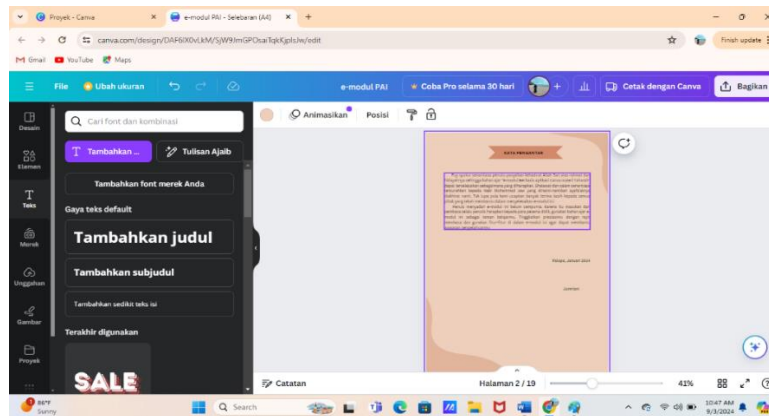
Proyek - Canva
e-modul PAI - Selebaran (A4)
canva.com/design/DAF6lX0vLkM/SjW9ImGPOsaiTqkKjpIsIw/edit
Finish update
Gmail YouTube Maps

File Ubah ukuran e-modul PAI Coba Pro selama 30 hari Cetak dengan Canva Bagikan

Desain
Elemen
Teks
Merek
Unggahan
Gambar
Proyek

Cari font dan kombinasi
Tambahkan ... Tulisan Ajaib
Tambahkan font merek Anda
Gaya teks default
Tambahkan judul
Tambahkan subjudul
Tambahkan sedikit teks isi
Terakhir digunakan
SALE

Animasikan Posisi

KATA PENGANTAR

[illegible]

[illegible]

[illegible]

Catatan Halaman 2 / 19 41%

86°F Sunny Search 10:47 AM 9/3/2024